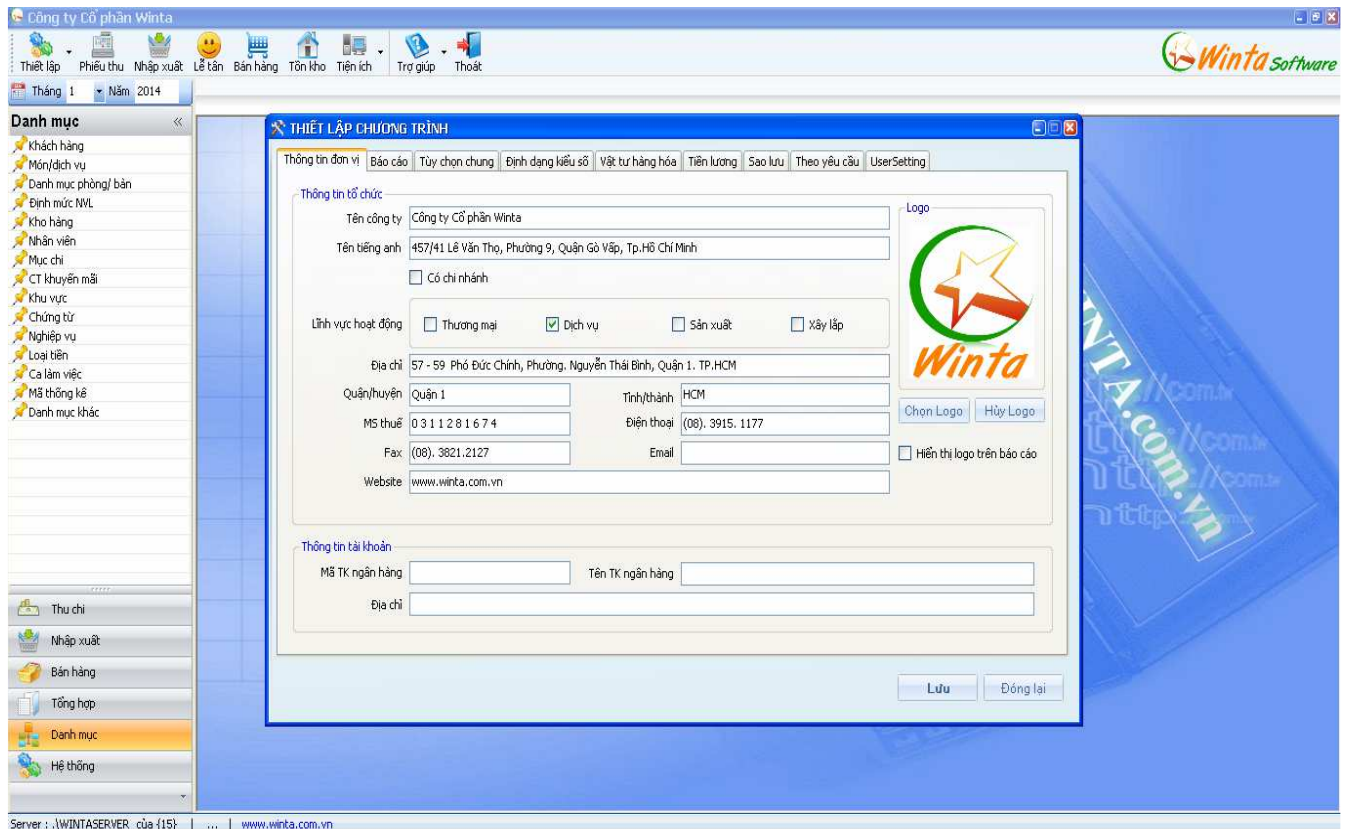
Công ty Cổ phần Winta

Thiết lập | Phiếu thu | Nhập xuất | Lễ tân | Bán hàng | Tồn kho | Tiện ích | Trợ giúp | Thoát

Winta Software

Tháng 1 Năm 2014

Danh mục
Khách hàng
Món/dịch vụ
Danh mục phòng/ bàn
Định mức NVL
Kho hàng
Nhân viên
Mục chi
CT khuyến mãi
Khu vực
Chứng từ
Nghiệp vụ
Loại tiền
Ca làm việc
Mã thống kê
Danh mục khác

Thu chi
Nhập xuất
Bán hàng
Tổng hợp
Danh mục
Hệ thống

THIẾT LẬP CHƯƠNG TRÌNH

Thông tin đơn vị | Báo cáo | Tùy chọn chung | Định dạng kiểu số | Vật tư hàng hóa | Tiền lương | Sao lưu | Theo yêu cầu | UserSetting

Thông tin tổ chức
Tên công ty: Công ty Cổ phần Winta
Tên tiếng anh: 457/41 Lê Văn Thọ, Phường 9, Quận Gò Vấp, Tp.Hồ Chí Minh
Có chi nhánh
Lĩnh vực hoạt động: Thương mại | Dịch vụ | Sản xuất | Xây lắp
Địa chỉ: 57 - 59 Phó Đức Chính, Phường. Nguyễn Thái Bình, Quận 1. TP.HCM
Quận/huyện: Quận 1
Tỉnh/thành: HCM
MS thuế: 0 3 1 1 2 8 1 6 7 4
Điện thoại: (08). 3915. 1177
Fax: (08). 3821.2127
Email:
Website: www.winta.com.vn

Logo
Winta
Chọn Logo | Hủy Logo
Hiển thị logo trên báo cáo

Thông tin tài khoản
Mã TK ngân hàng
Tên TK ngân hàng
Địa chỉ

Lưu | Đóng lại

Server : .\WINTASERVER của {15} | ... | www.winta.com.vn